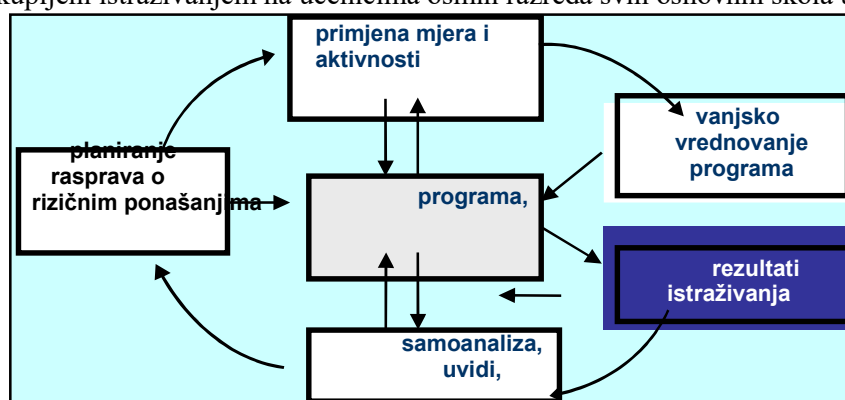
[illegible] istraživanjem na učenicima osmih razreda svih osnovnih škola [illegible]

primjena mjera i aktivnosti

vanjsko vrednovanje programa

planiranje rasprava o rizičnim ponašanjima

programa,

rezultati istraživanja

samoanaliza, uvidi,